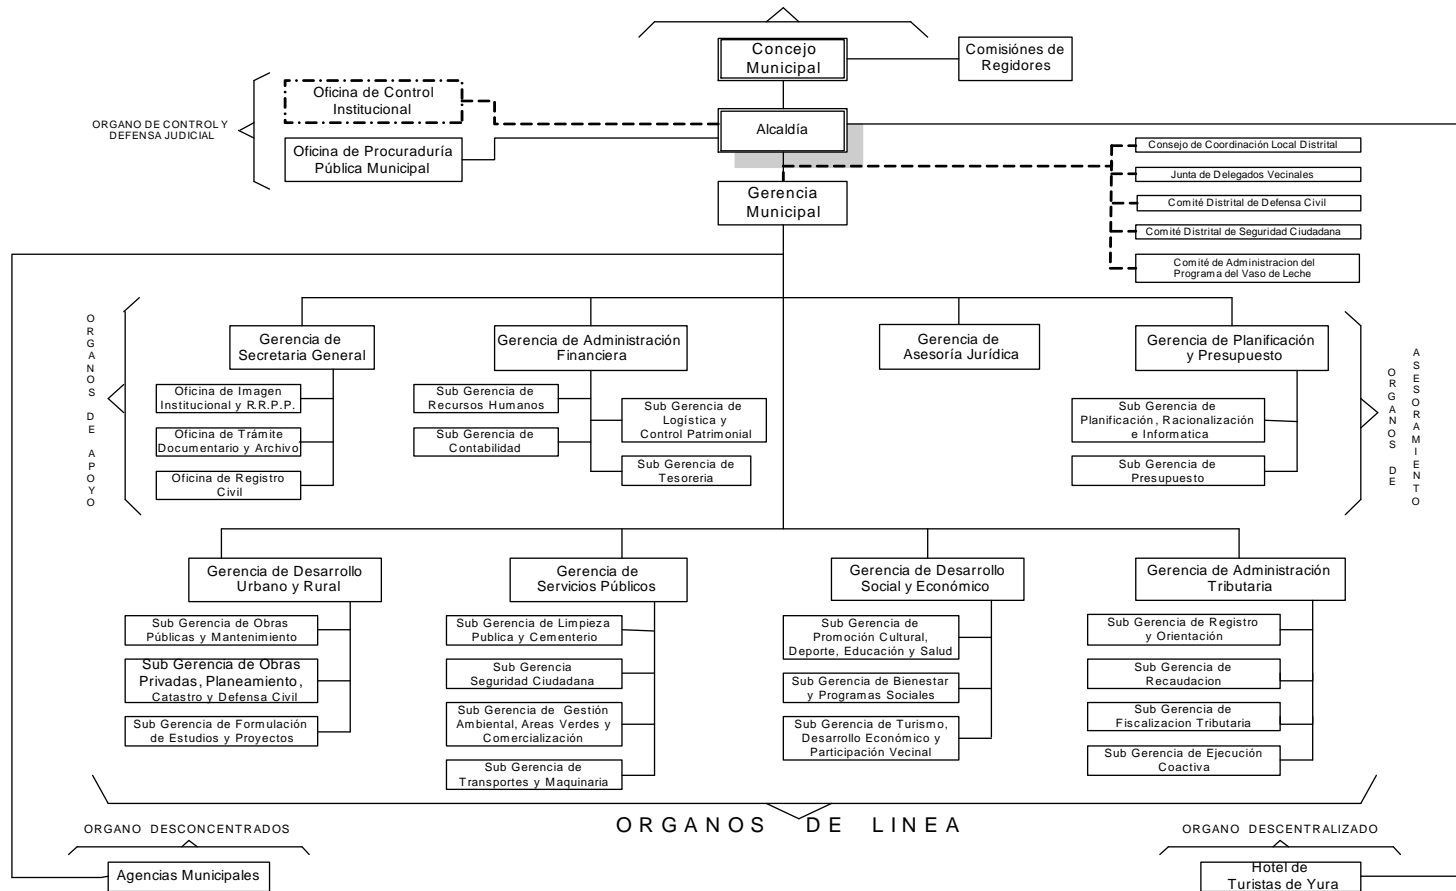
Concejo Municipal

Comisiónes de Regidores

ORGANO DE CONTROL Y DEFENSA JUDICIAL

Oficina de Control Institucional

Oficina de Procuraduría Pública Municipal

Alcaldía

Consejo de Coordinación Local Distrital

Junta de Delegados Vecinales

Comité Distrital de Defensa Civil

Comité Distrital de Seguridad Ciudadana

Comité de Administracion del Programa del Vaso de Leche

Gerencia Municipal

ORGANOS DE APOYO

Gerencia de Secretaria General

Oficina de Imagen Institucional y R.R.P.P.

Oficina de Trámite Documentario y Archivo

Oficina de Registro Civil

Gerencia de Administración Financiera

Sub Gerencia de Recursos Humanos

Sub Gerencia de Contabilidad

Sub Gerencia de Logística y Control Patrimonial

Sub Gerencia de Tesoreria

Gerencia de Asesoría Jurídica

Gerencia de Planificación y Presupuesto

Sub Gerencia de Planificación, Racionalización e Informatica

Sub Gerencia de Presupuesto

ORGANOS DE ASESORAMIENTO

Gerencia de Desarrollo Urbano y Rural

Sub Gerencia de Obras Públicas y Mantenimiento

Sub Gerencia de Obras Privadas, Planeamiento, Catastro y Defensa Civil

Sub Gerencia de Formulación de Estudios y Proyectos

Gerencia de Servicios Públicos

Sub Gerencia de Limpieza Publica y Cementerio

Sub Gerencia Seguridad Ciudadana

Sub Gerencia de Gestión Ambiental, Areas Verdes y Comercialización

Sub Gerencia de Transportes y Maquinaria

Gerencia de Desarrollo Social y Económico

Sub Gerencia de Promoción Cultural, Deporte, Educación y Salud

Sub Gerencia de Bienestar y Programas Sociales

Sub Gerencia de Turismo, Desarrollo Económico y Participación Vecinal

Gerencia de Administración Tributaria

Sub Gerencia de Registro y Orientación

Sub Gerencia de Recaudacion

Sub Gerencia de Fiscalizacion Tributaria

Sub Gerencia de Ejecución Coactiva

ORGANOS DE LINEA

ORGANO DESCONCENTRADOS

Agencias Municipales

ORGANO DESCENTRALIZADO

Hotel de Turistas de Yura